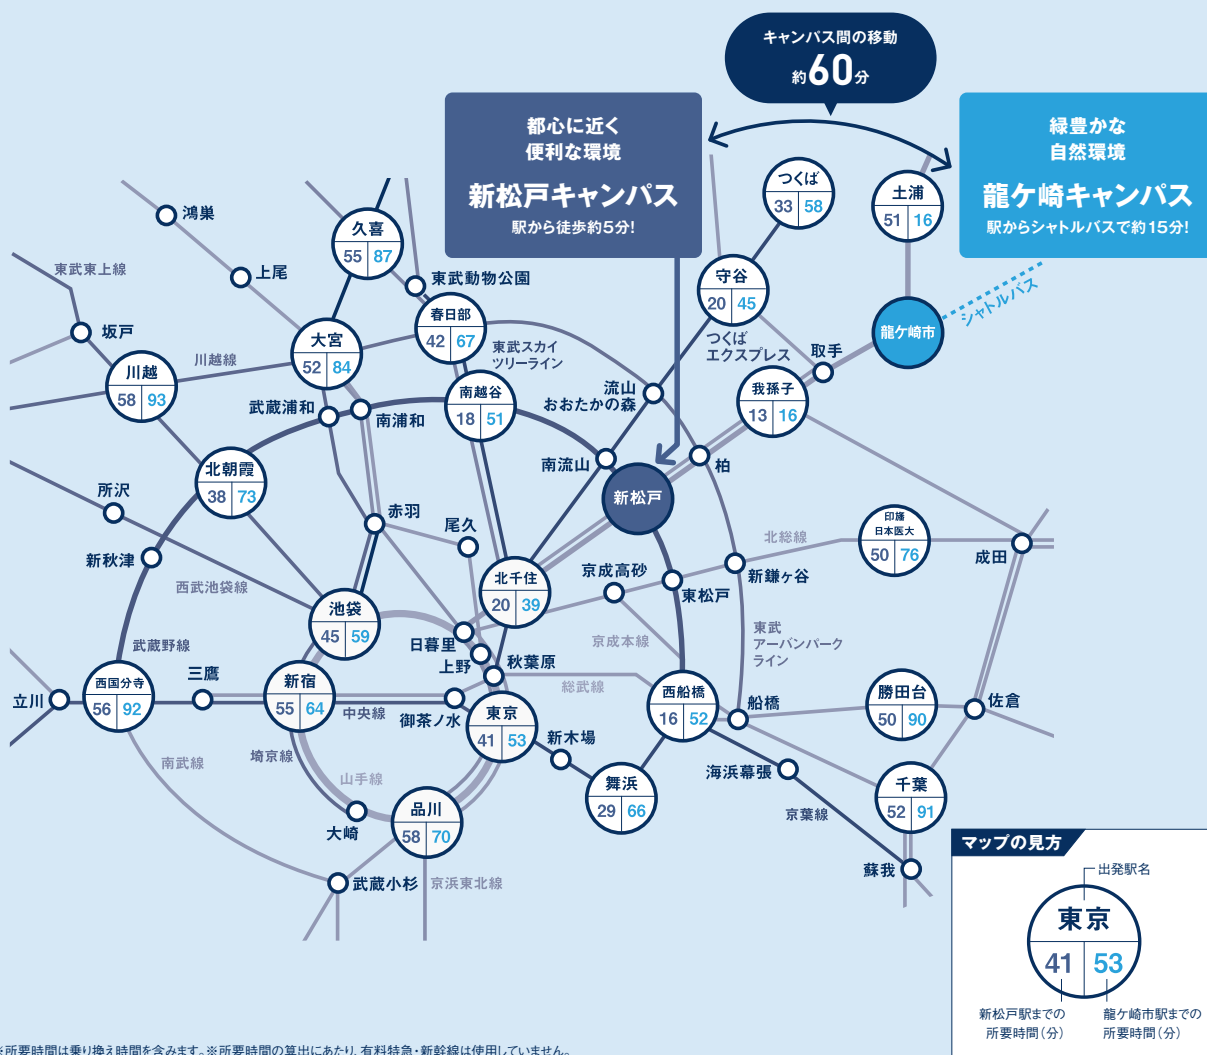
キャンパス間の移動
約60分

都心に近く
便利な環境
新松戸キャンパス
駅から徒歩約5分!

緑豊かな
自然環境
龍ケ崎キャンパス
駅からシャトルバスで約15分!

シャトルバス

鴻巣
東武東上線
上尾
久喜 55 87
東武動物公園
坂戸
大宮 52 84
春日部 42 67
東武スカイツリーライン
川越線
川越 58 93
武蔵浦和
南浦和
南越谷 18 51
流山おおたかの森
つくば 33 58
守谷 20 45
つくばエクスプレス
土浦 51 16
龍ケ崎市
取手
我孫子 13 16
柏
南流山
新松戸
北朝霞 38 73
所沢
赤羽
尾久
新秋津
西武池袋線
北千住 20 39
京成高砂
東松戸
新鎌ケ谷
北総線
印旛日本医大 50 76
成田
池袋 45 59
武蔵野線
日暮里
上野
秋葉原
京成本線
東武アーバンパークライン
立川
西国分寺 56 92
三鷹
新宿 55 64
中央線
御茶ノ水
東京 41 53
総武線
西船橋 16 52
船橋
勝田台 50 90
佐倉
南武線
埼京線
山手線
新木場
舞浜 29 66
海浜幕張
京葉線
千葉 52 91
大崎
品川 58 70
蘇我
武蔵小杉
京浜東北線

マップの見方
出発駅名
東京
41 53
新松戸駅までの所要時間(分)
龍ケ崎市駅までの所要時間(分)

※所要時間は乗り換え時間を含みます。※所要時間の算出にあたり、有料特急・新幹線は使用していません。